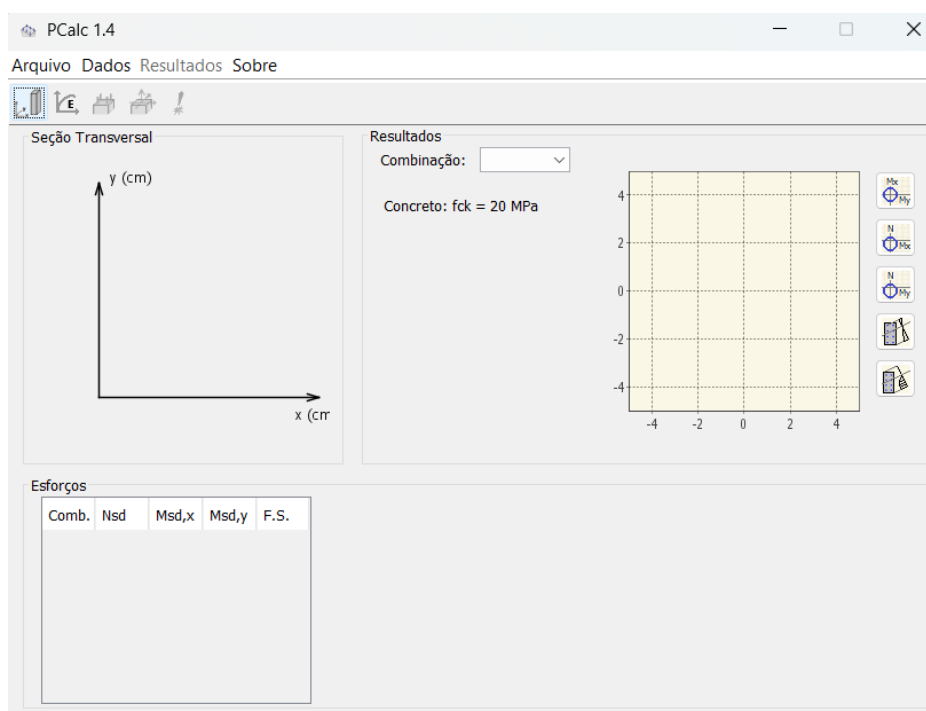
PCalc 1.4

Arquivo Dados Resultados Sobre

Seção Transversal

y (cm)

x (cm

Resultados

Combinação:

Concreto: fck = 20 MPa

4
2
0
-2
-4

-4 -2 0 2 4

Mx
My

N
Mx

N
My

Esforços

| Comb. | Nsd | Msd,x | Msd,y | F.S. |
|---|---|---|---|---|